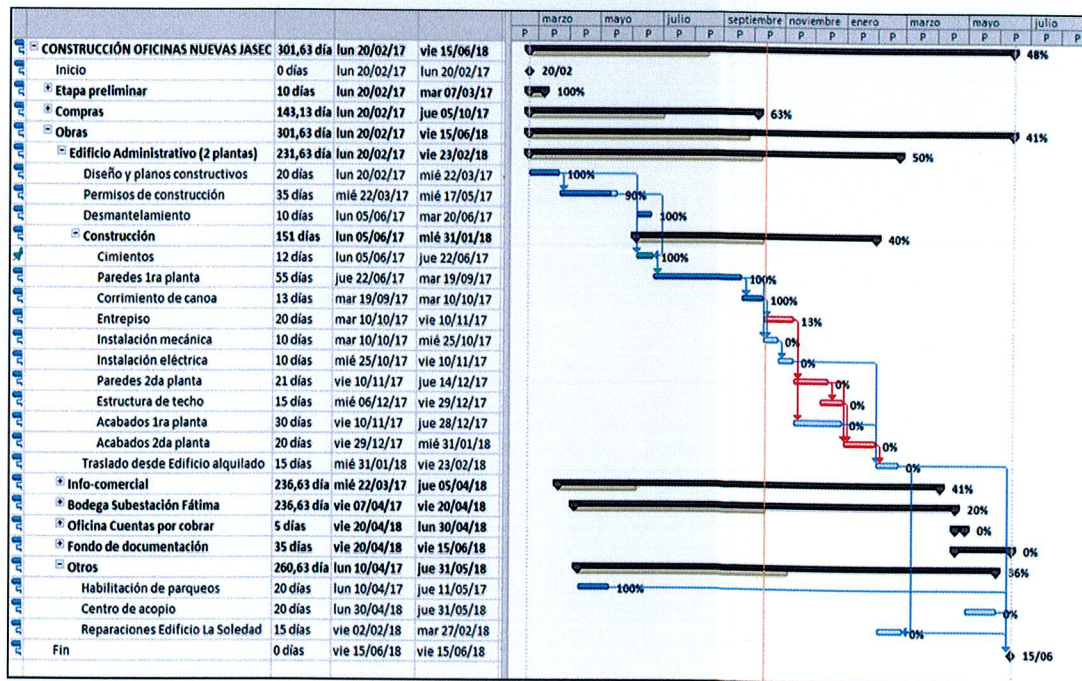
| | | | |
|---|---|---|---|
| CONSTRUCCIÓN OFICINAS NUEVAS JASEC | 301,63 día | lun 20/02/17 | vie 15/06/18 |
| Inicio | 0 días | lun 20/02/17 | lun 20/02/17 |
| Etapa preliminar | 10 días | lun 20/02/17 | mar 07/03/17 |
| Compras | 143,13 día | lun 20/02/17 | jue 05/10/17 |
| Obras | 301,63 día | lun 20/02/17 | vie 15/06/18 |
| Edificio Administrativo (2 plantas) | 231,63 día | lun 20/02/17 | vie 23/02/18 |
| Diseño y planos constructivos | 20 días | lun 20/02/17 | mié 22/03/17 |
| Permisos de construcción | 35 días | mié 22/03/17 | mié 17/05/17 |
| Desmantelamiento | 10 días | lun 05/06/17 | mar 20/06/17 |
| Construcción | 151 días | lun 05/06/17 | mié 31/01/18 |
| Cimientos | 12 días | lun 05/06/17 | jue 22/06/17 |
| Paredes 1ra planta | 55 días | jue 22/06/17 | mar 19/09/17 |
| Corrimiento de canoa | 13 días | mar 19/09/17 | mar 10/10/17 |
| Entrepiso | 20 días | mar 10/10/17 | vie 10/11/17 |
| Instalación mecánica | 10 días | mar 10/10/17 | mié 25/10/17 |
| Instalación eléctrica | 10 días | mié 25/10/17 | vie 10/11/17 |
| Paredes 2da planta | 21 días | vie 10/11/17 | jue 14/12/17 |
| Estructura de techo | 15 días | mié 06/12/17 | vie 29/12/17 |
| Acabados 1ra planta | 30 días | vie 10/11/17 | jue 28/12/17 |
| Acabados 2da planta | 20 días | vie 29/12/17 | mié 31/01/18 |
| Traslado desde Edificio alquilado | 15 días | mié 31/01/18 | vie 23/02/18 |
| Info-comercial | 236,63 día | mié 22/03/17 | jue 05/04/18 |
| Bodega Subestación Fátima | 236,63 día | vie 07/04/17 | vie 20/04/18 |
| Oficina Cuentas por cobrar | 5 días | vie 20/04/18 | lun 30/04/18 |
| Fondo de documentación | 35 días | vie 20/04/18 | vie 15/06/18 |
| Otros | 260,63 día | lun 10/04/17 | jue 31/05/18 |
| Habilitación de parqueos | 20 días | lun 10/04/17 | jue 11/05/17 |
| Centro de acopio | 20 días | lun 30/04/18 | jue 31/05/18 |
| Reparaciones Edificio La Soledad | 15 días | vie 02/02/18 | mar 27/02/18 |
| Fin | 0 días | vie 15/06/18 | vie 15/06/18 |

marzo mayo julio septiembre noviembre enero marzo mayo julio
P P P P P P P P P P P P P P P P P P

48%
20/02
100%
63%
41%
50%
100%
90%
100%
40%
100%
100%
100%
13%
0%
0%
0%
0%
0%
0%
0%
41%
20%
0%
0%
36%
100%
0%
0%
15/06